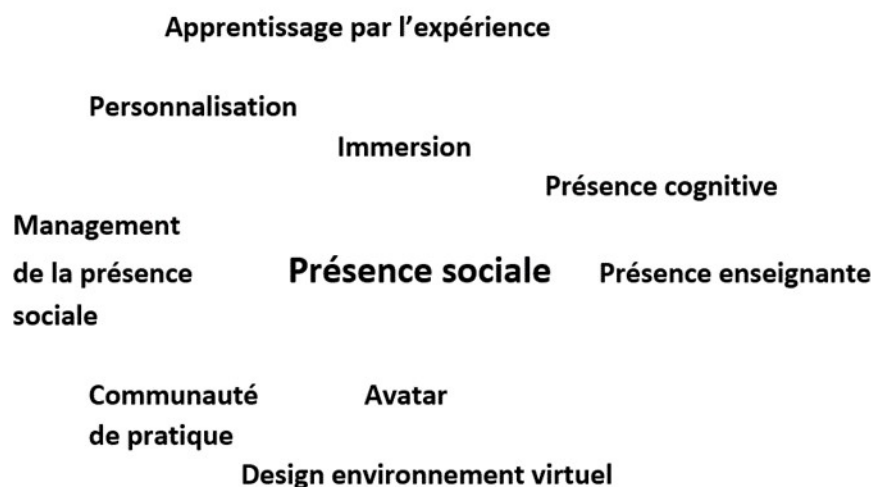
Apprentissage par l'expérience

Personnalisation

Immersion

Présence cognitive

Management de la présence sociale

Présence sociale

Présence enseignante

Communauté de pratique

Avatar

Design environnement virtuel